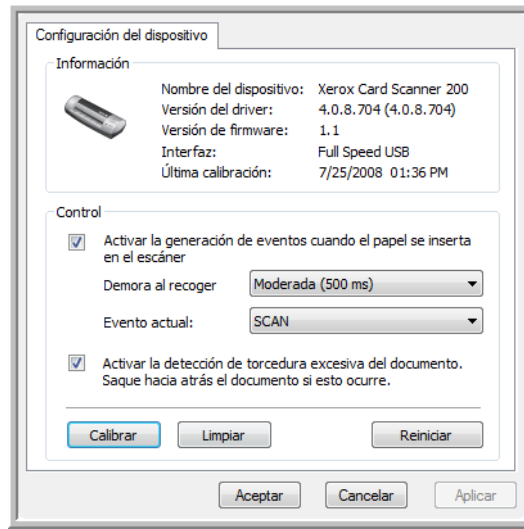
Configuración del dispositivo

Información

| | |
|---|---|
| Nombre del dispositivo: | Xerox Card Scanner 200 |
| Versión del driver: | 4.0.8.704 (4.0.8.704) |
| Versión de firmware: | 1.1 |
| Interfaz: | Full Speed USB |
| Última calibración: | 7/25/2008 01:36 PM |

Control

Activar la generación de eventos cuando el papel se inserta en el escáner

Demora al recoger Moderada (500 ms)

Evento actual: SCAN

Activar la detección de torcedura excesiva del documento. Saque hacia atrás el documento si esto ocurre.

Calibrar Limpiar Reiniciar

Aceptar Cancelar Aplicar